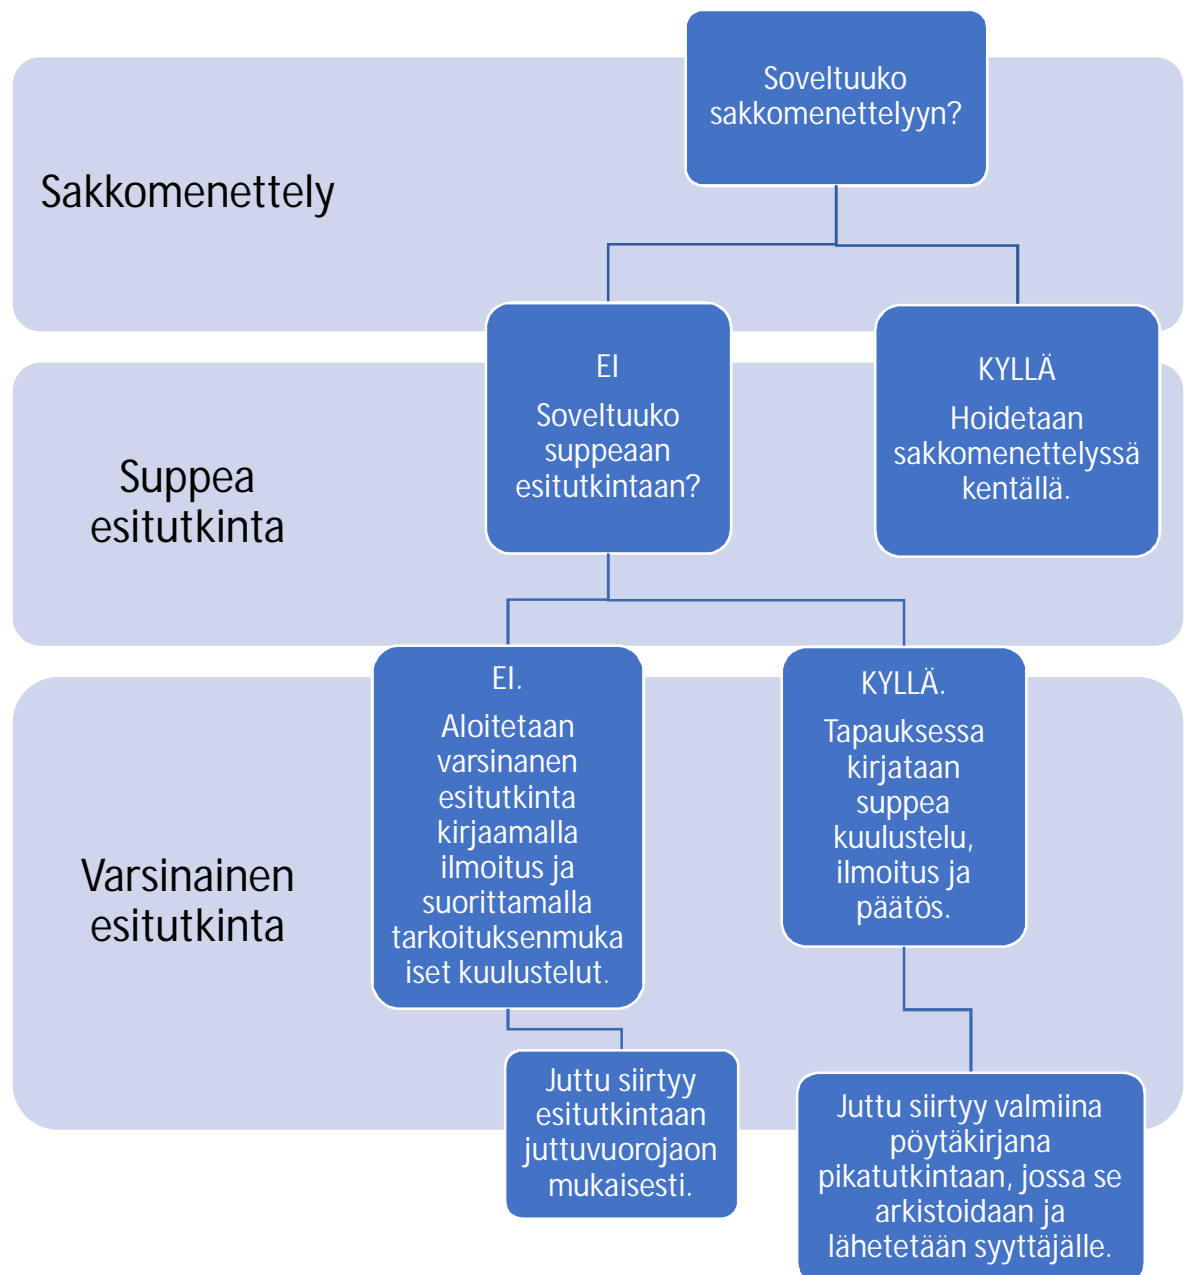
Sakkomenettely

Soveltuuko sakkomenettelyyn?

Suppea esitutkinta

EI

Soveltuuko suppeaan esitutkintaan?

KYLLÄ

Hoidetaan sakkomenettelyssä kentällä.

Varsinainen esitutkinta

EI.

Aloitetaan varsinanen esitutkinta kirjaamalla ilmoitus ja suorittamalla tarkoituksenmukaiset kuulustelut.

KYLLÄ.

Tapauksessa kirjataan suppea kuulustelu, ilmoitus ja päätös.

Juttu siirtyy esitutkintaan juttuvuorojaon mukaisesti.

Juttu siirtyy valmiina pöytäkirjana pikatutkintaan, jossa se arkistoidaan ja lähetetään syyttäjälle.